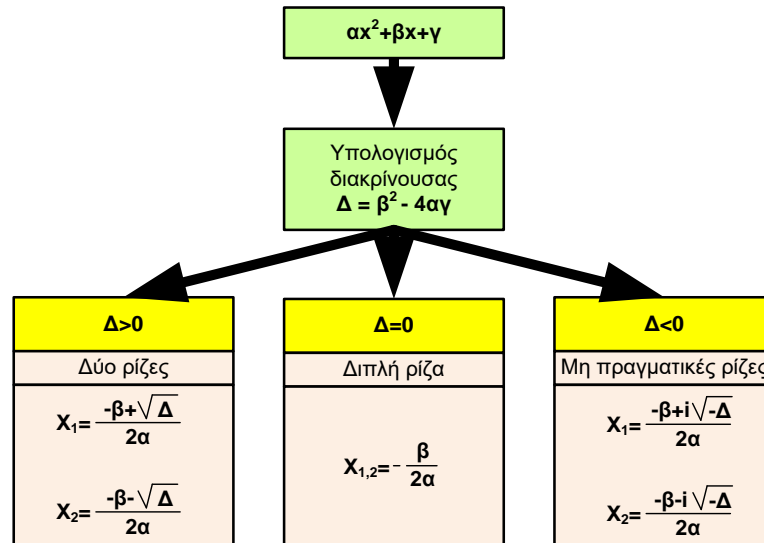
$αx^2+βx+γ$

Υπολογισμός διακρίνουσας
$Δ = β^2 - 4αγ$

$Δ>0$

Δύο ρίζες

$X_1=\frac{-β+\sqrt{Δ}}{2α}$

$X_2=\frac{-β-\sqrt{Δ}}{2α}$

$Δ=0$

Διπλή ρίζα

$X_{1,2}=-\frac{β}{2α}$

$Δ<0$

Μη πραγματικές ρίζες

$X_1=\frac{-β+i\sqrt{-Δ}}{2α}$

$X_2=\frac{-β-i\sqrt{-Δ}}{2α}$